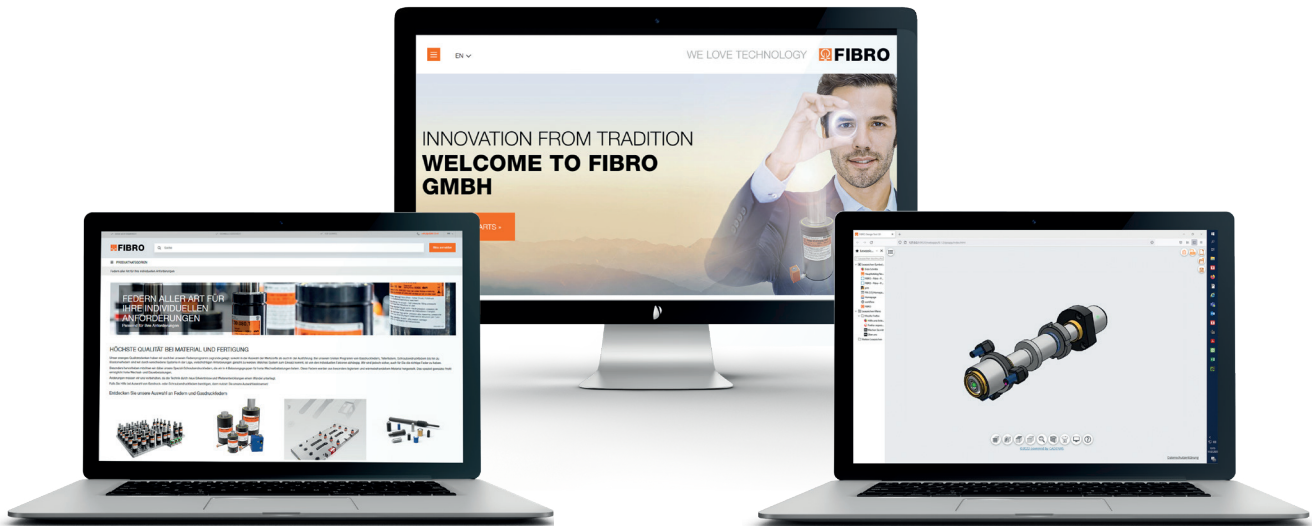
EN

WE LOVE TECHNOLOGY

FIBRO

INNOVATION FROM TRADITION

WELCOME TO FIBRO GMBH

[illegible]ARTS »

FIBRO

PRODUKTAUSWAHL

FEDERN ALLER ART FÜR IHRE INDIVIDUELLEN ANFORDERUNGEN

HÖCHSTE QUALITÄT BEI MATERIAL UND FERTIGUNG

Entdecken Sie unsere Auswahl an Federn und Gasdruckfedern